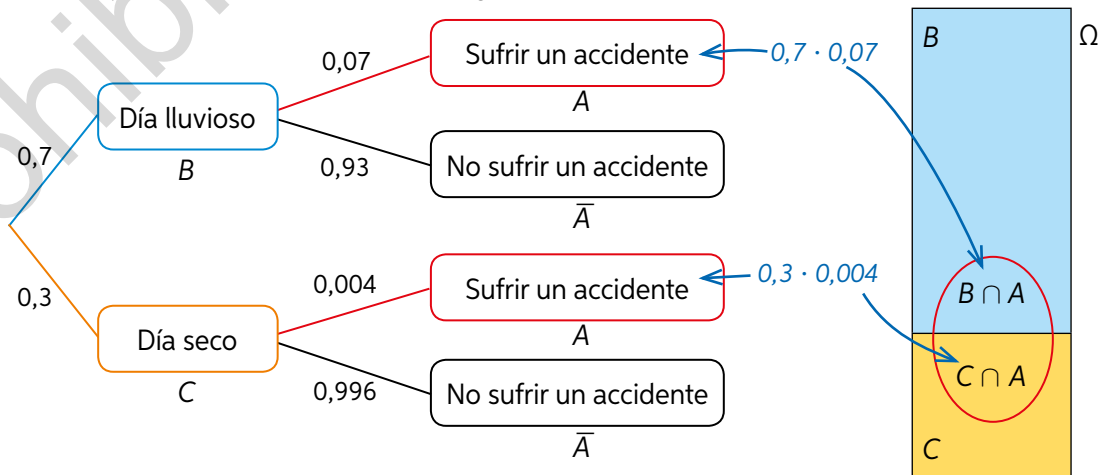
0,7

Día lluvioso

$B$

0,07

Sufrir un accidente

$A$

$0,7 \cdot 0,07$

0,93

No sufrir un accidente

$\overline{A}$

0,3

Día seco

$C$

0,004

Sufrir un accidente

$A$

$0,3 \cdot 0,004$

0,996

No sufrir un accidente

$\overline{A}$

$B$

$\Omega$

$B \cap A$

$C \cap A$

$C$